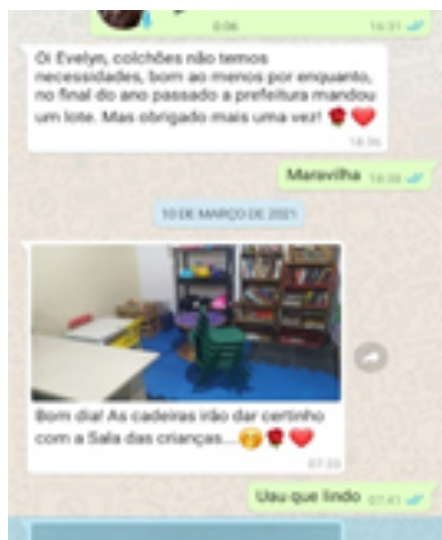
0:06 16:31

Oi Evelyn, colchões não temos necessidades, bom ao menos por enquanto, no final do ano passado a prefeitura mandou um lote. Mas obrigado mais uma vez! 🌹❤️
18:36

Maravilha 18:38

10 DE MARÇO DE 2021

Bom dia! As cadeiras irão dar certinho com a Sala das crianças... 😘🌹❤️
07:33

Uau que lindo 07:41